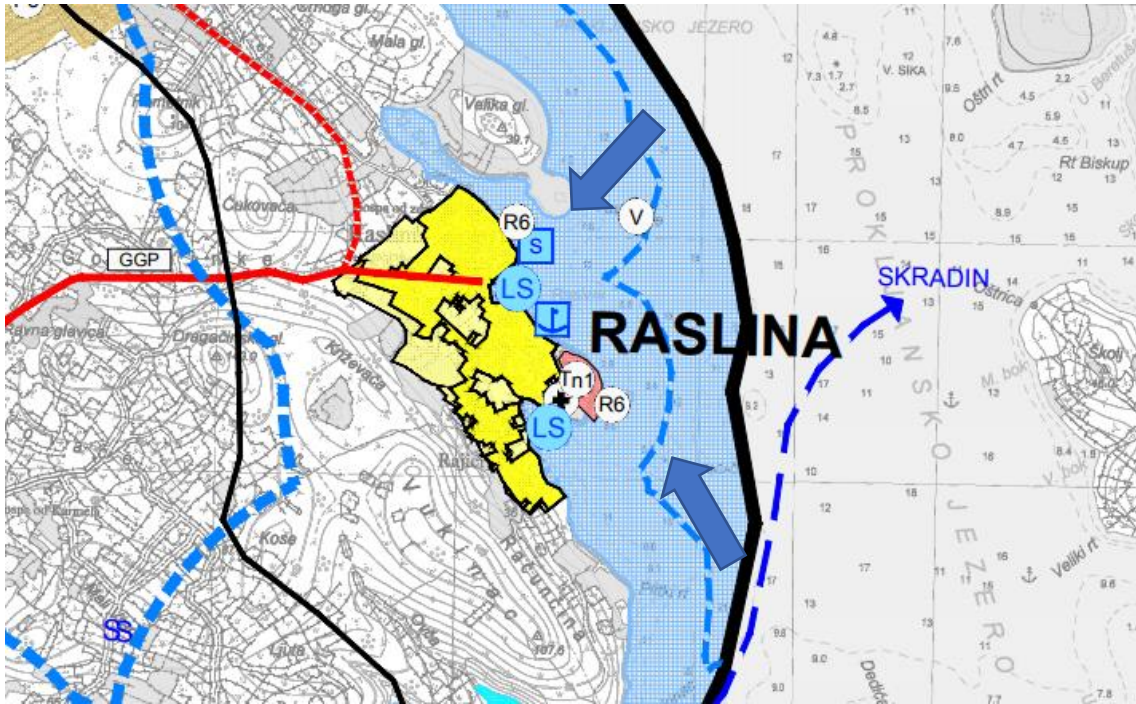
SKO JEZERO
Mala gl.
Velika gl.
30.1
V. SIKA
Oštri rt
Rt Biskup
PROKLJANSKO JEZERO
Čakovača
R6
V
S
GGP
LS
RASLINA
SKRADIN
Ostrica
Dragačevac
Križevaca
Tn1
R6
LS
Škoji
M. bok
V. bok
Rajići
Koše
VUKIMRAC
Računina
Pitkovi rt
107.6
Liuta
SS
Veliki rt
Dedići
4.8
7.6
12
7.3
1.7
2.1
9.5
2.2
8.5
4.5
11
5.9
13
8.0
4.7
4.5
13
17
12
13
17
15
8.9
15
15
13
15
15
13
16
11
14
13
15
10
16
13
17
14
10
18
16
11
12
16
17
11
15
9.6
17
11
9.8
9.0
9.0
7.7
7.8